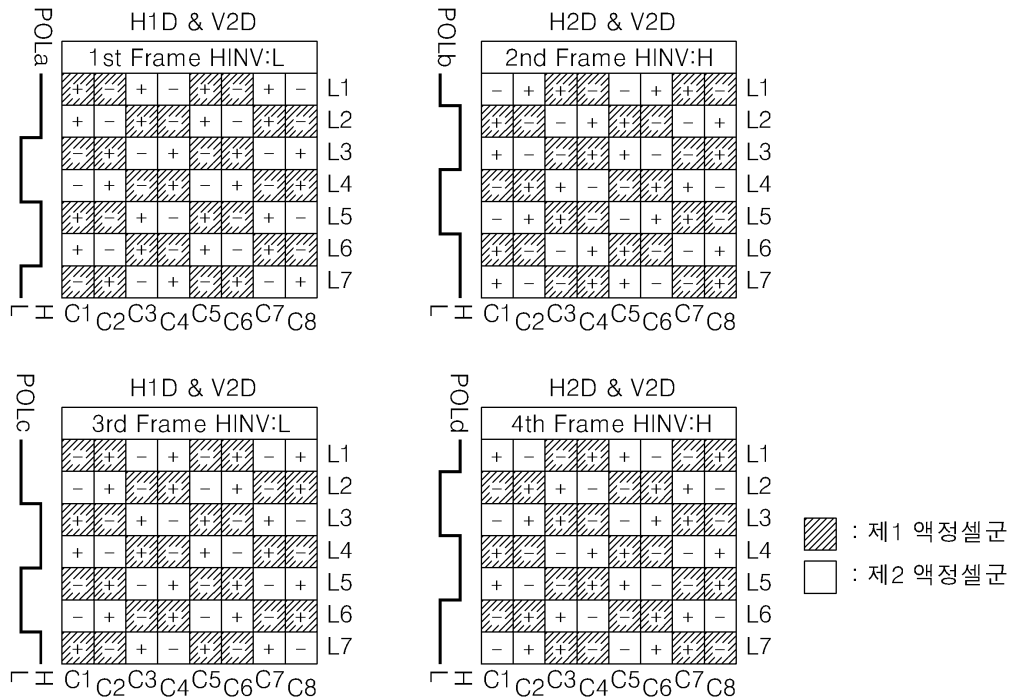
POLa
H1D & V2D

| 1st Frame HINV:L | | | | | | | | |
|---|---|---|---|---|---|---|---|---|
| + | − | + | − | + | − | + | − | L1 |
| + | − | + | − | + | − | + | − | L2 |
| − | + | − | + | − | + | − | + | L3 |
| − | + | − | + | − | + | − | + | L4 |
| + | − | + | − | + | − | + | − | L5 |
| + | − | + | − | + | − | + | − | L6 |
| − | + | − | + | − | + | − | + | L7 |

H L C1 C2 C3 C4 C5 C6 C7 C8

POLb
H2D & V2D

| 2nd Frame HINV:H | | | | | | | | |
|---|---|---|---|---|---|---|---|---|
| − | + | + | − | − | + | + | − | L1 |
| + | − | − | + | + | − | − | + | L2 |
| + | − | − | + | + | − | − | + | L3 |
| − | + | + | − | − | + | + | − | L4 |
| − | + | + | − | − | + | + | − | L5 |
| + | − | − | + | + | − | − | + | L6 |
| + | − | − | + | + | − | − | + | L7 |

H L C1 C2 C3 C4 C5 C6 C7 C8

POLc
H1D & V2D

| 3rd Frame HINV:L | | | | | | | | |
|---|---|---|---|---|---|---|---|---|
| − | + | − | + | − | + | − | + | L1 |
| − | + | − | + | − | + | − | + | L2 |
| + | − | + | − | + | − | + | − | L3 |
| + | − | + | − | + | − | + | − | L4 |
| − | + | − | + | − | + | − | + | L5 |
| − | + | − | + | − | + | − | + | L6 |
| + | − | + | − | + | − | + | − | L7 |

H L C1 C2 C3 C4 C5 C6 C7 C8

POLd
H2D & V2D

| 4th Frame HINV:H | | | | | | | | |
|---|---|---|---|---|---|---|---|---|
| + | − | − | + | + | − | − | + | L1 |
| − | + | + | − | − | + | + | − | L2 |
| − | + | + | − | − | + | + | − | L3 |
| + | − | − | + | + | − | − | + | L4 |
| + | − | − | + | + | − | − | + | L5 |
| − | + | + | − | − | + | + | − | L6 |
| − | + | + | − | − | + | + | − | L7 |

H L C1 C2 C3 C4 C5 C6 C7 C8

: 제1 액정셀군
: 제2 액정셀군